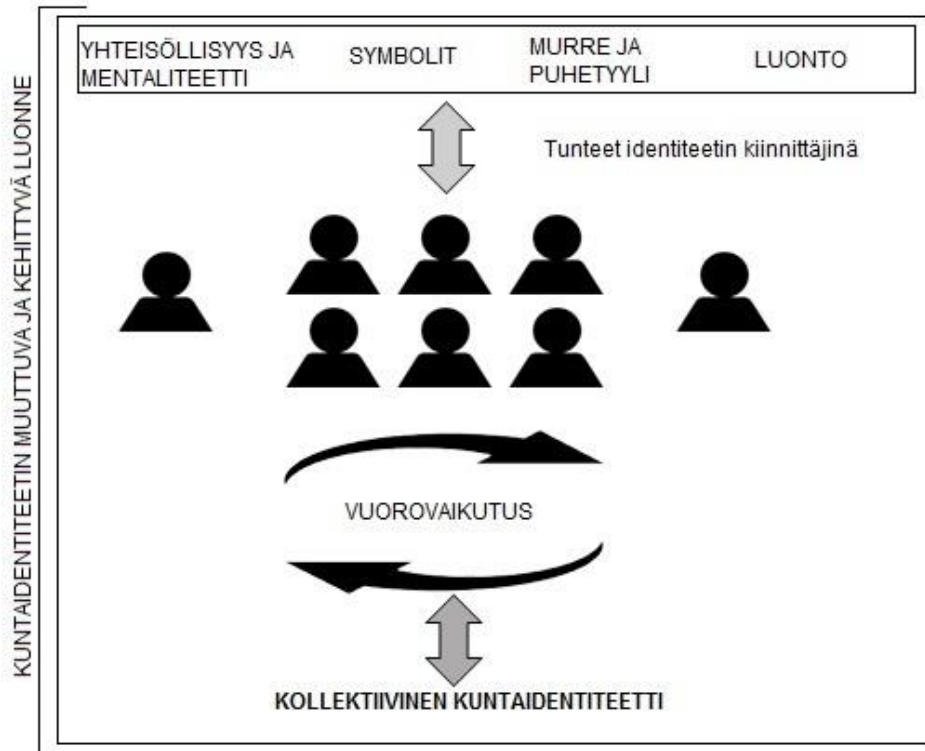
KUNTAIDENTITEETIN MUUTTUVA JA KEHITTYVÄ LUONNE

| YHTEISÖLLISYYS JA MENTALITEETTI | SYMBOLIT | MURRE JA PUHETYYLI | LUONTO |
|---|---|---|---|

Tunteet identiteetin kiinnittäjinä

VUOROVAIKUTUS

KOLLEKTIIVINEN KUNTAIDENTITEETTI